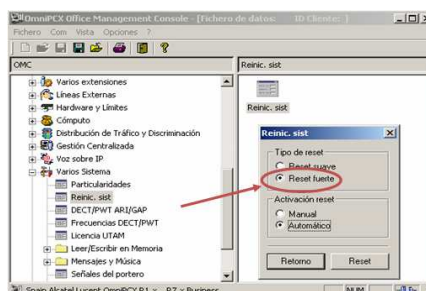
OmniPCX Office Management Console - [Fichero de datos: ID Cliente: ]

Fichero Com Vista Opciones ?

OMC

Varios extensiones
Líneas Externas
Hardware y Límites
Cómputo
Distribución de Tráfico y Discriminación
Gestión Centralizada
Voz sobre IP
Varios Sistema
Particularidades
Reinic. sist
DECT/PWT ARI/GAP
Frecuencias DECT/PWT
Licencia UTAM
Leer/Escribir en Memoria
Mensajes y Música
Señales del portero

Reinic. sist

Reinic. sist

Reinic. sist

Tipo de reset
Reset suave
Reset fuerte

Activación reset
Manual
Automático

Retorno
Reset

Spain Alcatel-Lucent OmniPCX R1 ... R7 ... Business
NUM